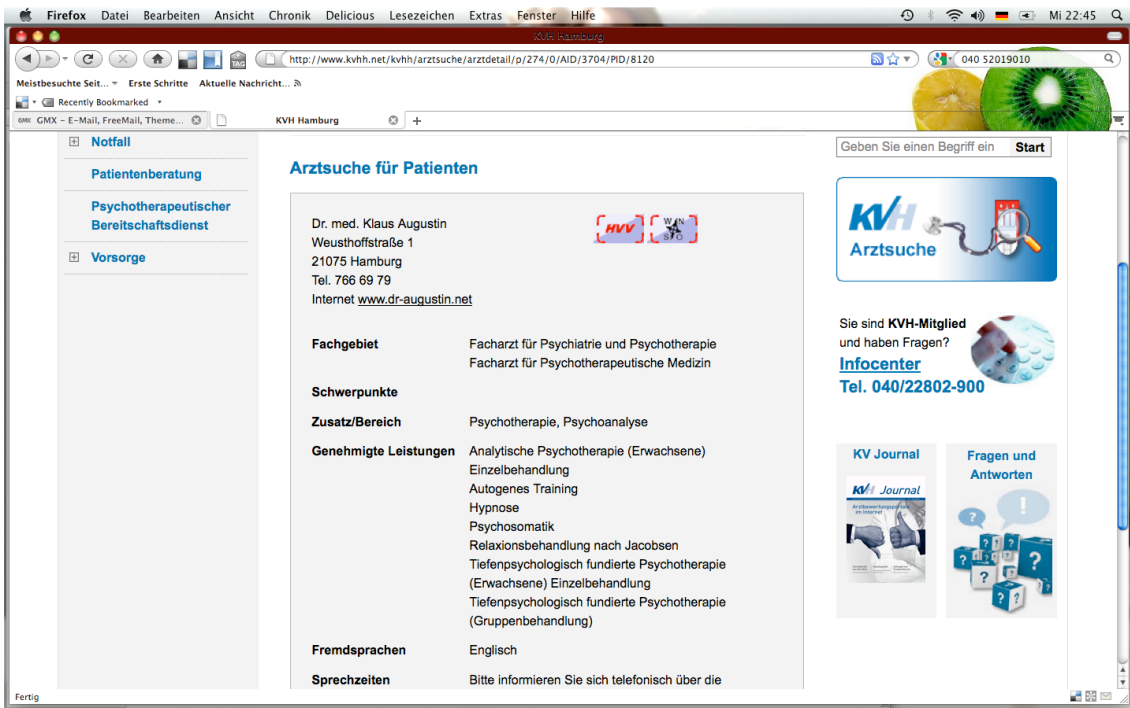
Firefox Datei Bearbeiten Ansicht Chronik Delicious Lesezeichen Extras Fenster Hilfe

Mi 22:45

KVH Hamburg

http://www.kvhh.net/kvhh/arztsuche/arztdetail/p/274/0/AID/3704/PID/8120

040 52019010

Meistbesuchte Seit... Erste Schritte Aktuelle Nachricht...

Recently Bookmarked

GMX – E-Mail, FreeMail, Theme... KVH Hamburg +

Notfall

Patientenberatung

Psychotherapeutischer Bereitschaftsdienst

Vorsorge

Arztsuche für Patienten

Dr. med. Klaus Augustin
Weusthoffstraße 1
21075 Hamburg
Tel. 766 69 79
Internet www.dr-augustin.net

HVV

W N S O

| | |
|---|---|
| Fachgebiet | Facharzt für Psychiatrie und Psychotherapie<br>Facharzt für Psychotherapeutische Medizin |
| Schwerpunkte | |
| Zusatz/Bereich | Psychotherapie, Psychoanalyse |
| Genehmigte Leistungen | Analytische Psychotherapie (Erwachsene)<br>Einzelbehandlung<br>Autogenes Training<br>Hypnose<br>Psychosomatik<br>Relaxionsbehandlung nach Jacobsen<br>Tiefenpsychologisch fundierte Psychotherapie (Erwachsene) Einzelbehandlung<br>Tiefenpsychologisch fundierte Psychotherapie (Gruppenbehandlung) |
| Fremdsprachen | Englisch |
| Sprechzeiten | Bitte informieren Sie sich telefonisch über die |

Geben Sie einen Begriff ein Start

KVH Arztsuche

Sie sind KVH-Mitglied und haben Fragen?
Infocenter
Tel. 040/22802-900

KV Journal

KVH Journal

Fragen und Antworten

Fertig